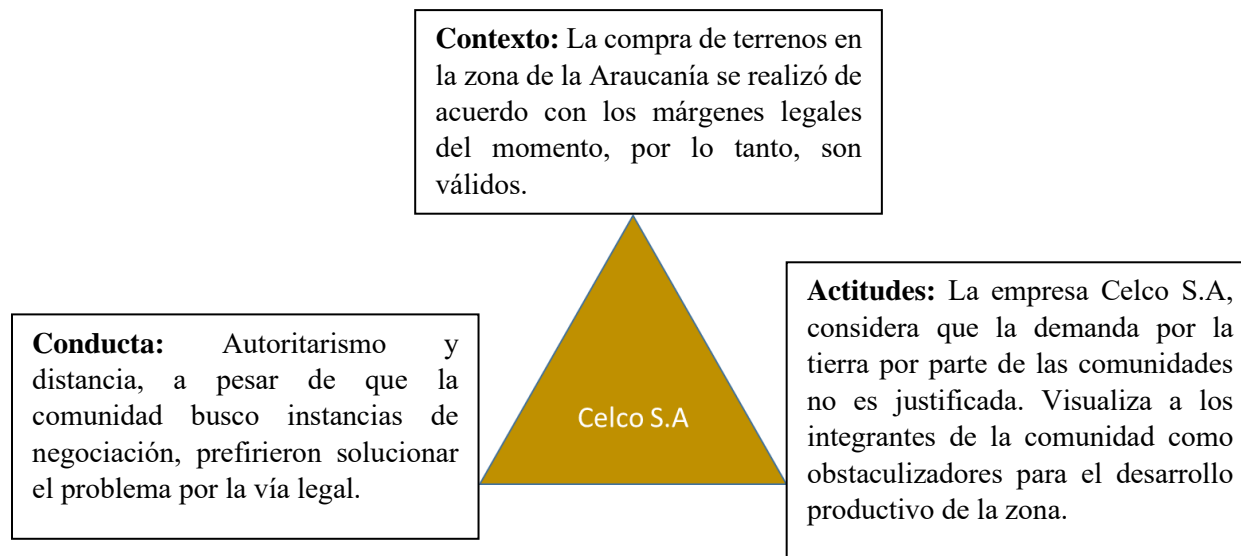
**Contexto:** La compra de terrenos en la zona de la Araucanía se realizó de acuerdo con los márgenes legales del momento, por lo tanto, son válidos.

Celco S.A

**Conducta:** Autoritarismo y distancia, a pesar de que la comunidad busco instancias de negociación, prefirieron solucionar el problema por la vía legal.

**Actitudes:** La empresa Celco S.A, considera que la demanda por la tierra por parte de las comunidades no es justificada. Visualiza a los integrantes de la comunidad como obstaculizadores para el desarrollo productivo de la zona.